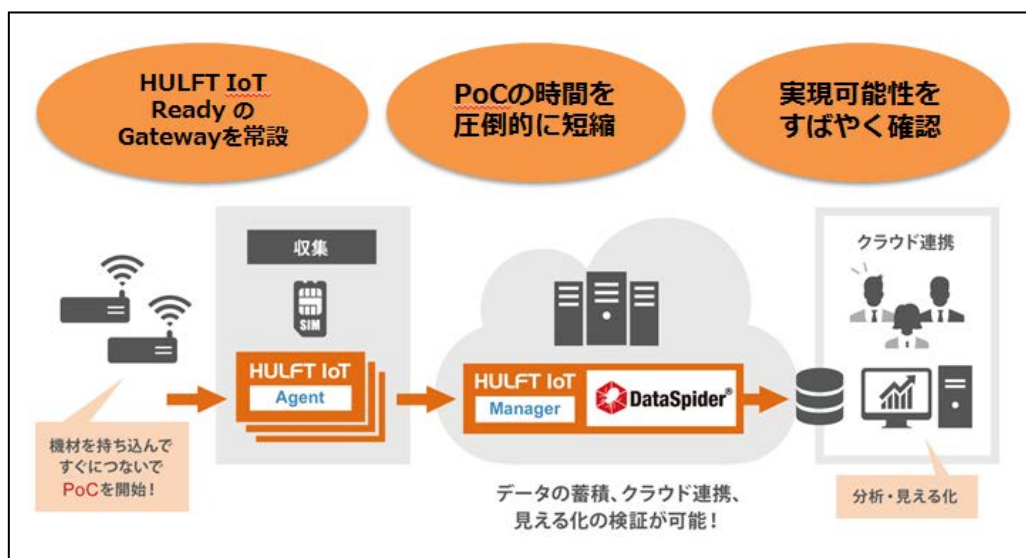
HULFT IoT Ready の Gatewayを常設

PoCの時間を圧倒的に短縮

実現可能性をすばやく確認

収集

SIM

HULFT IoT
Agent

HULFT IoT
Manager

DataSpider®

クラウド連携

機材を持ち込んですぐにつないでPoCを開始！

データの蓄積、クラウド連携、見える化の検証が可能！

分析・見える化